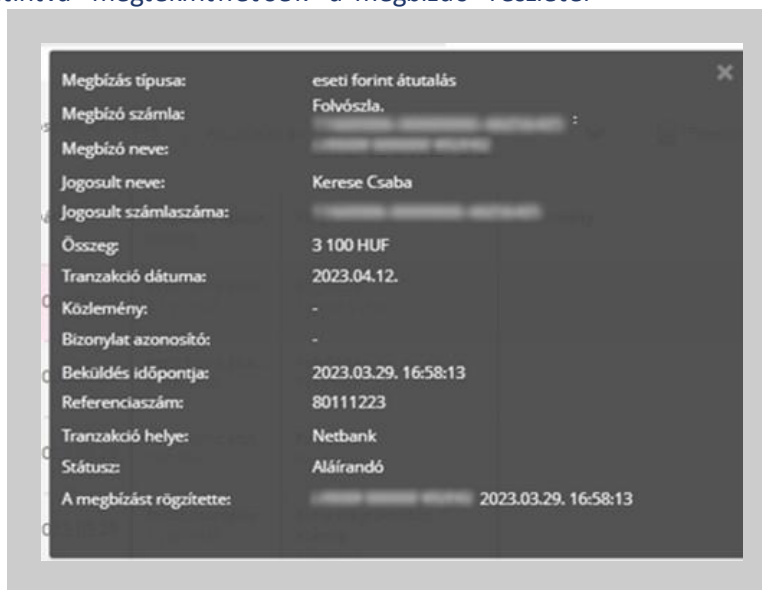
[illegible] megtekinthetőek a megbízás részletei

Megbízás típusa: eseti forint átutalás

Megbízó számla: Folvószla. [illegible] :

Megbízó neve: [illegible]

Jogosult neve: Kerese Csaba

Jogosult számlaszáma: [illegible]

Összeg: 3 100 HUF

Tranzakció dátuma: 2023.04.12.

Közlemény: -

Bizonylat azonosító: -

Beküldés időpontja: 2023.03.29. 16:58:13

Referenciaszám: 80111223

Tranzakció helye: Netbank

Státusz: Aláírandó

A megbízást rögzítette: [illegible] 2023.03.29. 16:58:13